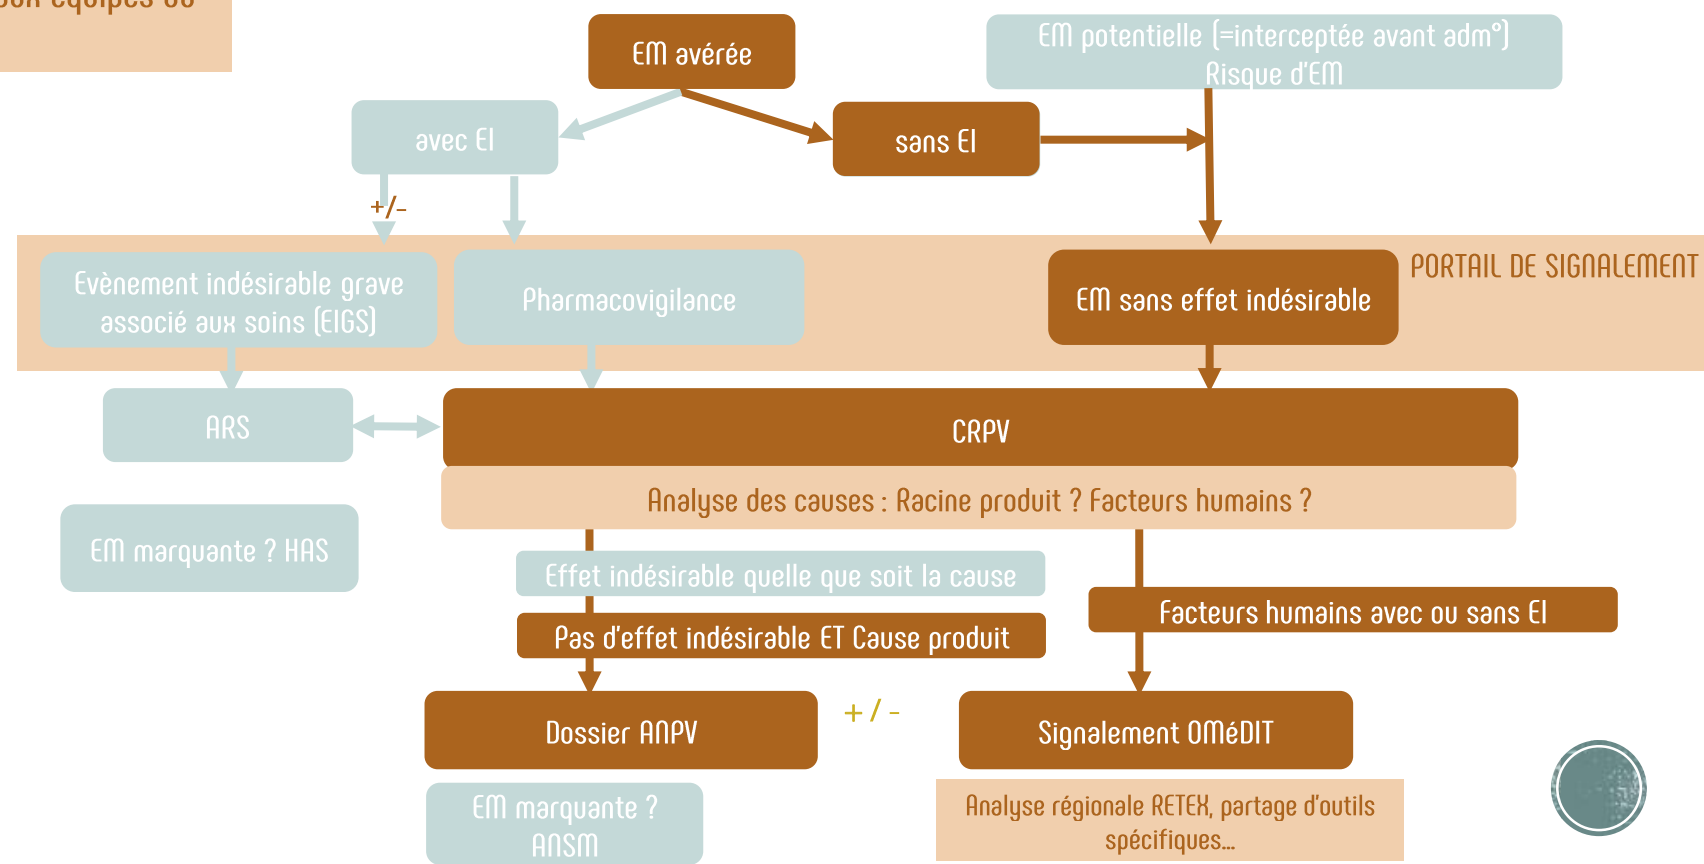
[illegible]

EM avérée

EM potentielle (=interceptée avant adm°) Risque d'EM

avec EI

sans EI

+/-

Evènement indésirable grave associé aux soins (EIGS)

Pharmacovigilance

EM sans effet indésirable

PORTAIL DE SIGNALEMENT

ARS

CRPV

Analyse des causes : Racine produit ? Facteurs humains ?

EM marquante ? HAS

Effet indésirable quelle que soit la cause

Pas d'effet indésirable ET Cause produit

Facteurs humains avec ou sans EI

Dossier ANPV

+ / -

Signalement OMéDIT

EM marquante ? ANSM

Analyse régionale RETEX, partage d'outils spécifiques…